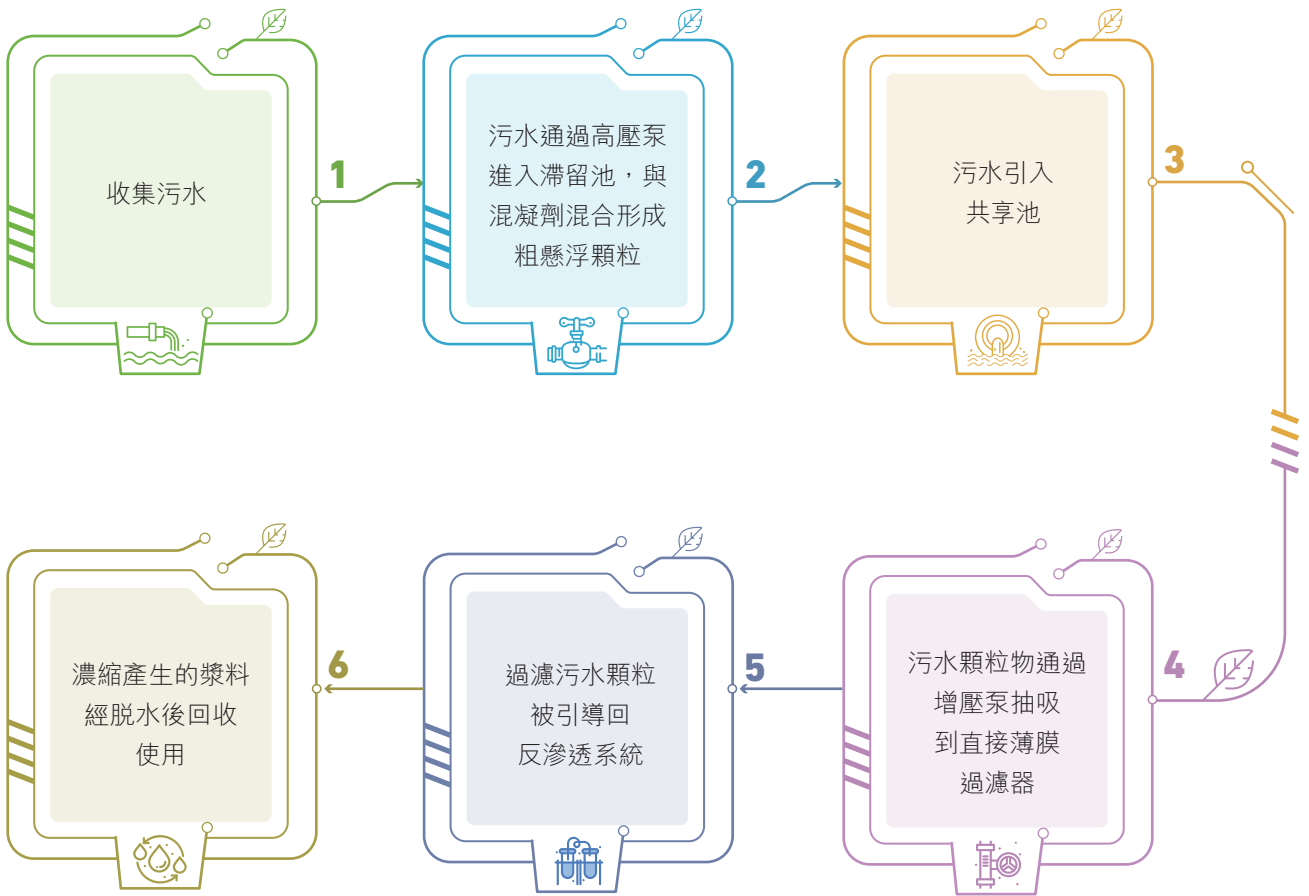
收集污水

1

污水通過高壓泵進入滯留池，與混凝劑混合形成粗懸浮顆粒

2

污水引入共享池

3

4

污水顆粒物通過增壓泵抽吸到直接薄膜過濾器

5

過濾污水顆粒被引導回反滲透系統

6

濃縮產生的漿料經脫水後回收使用